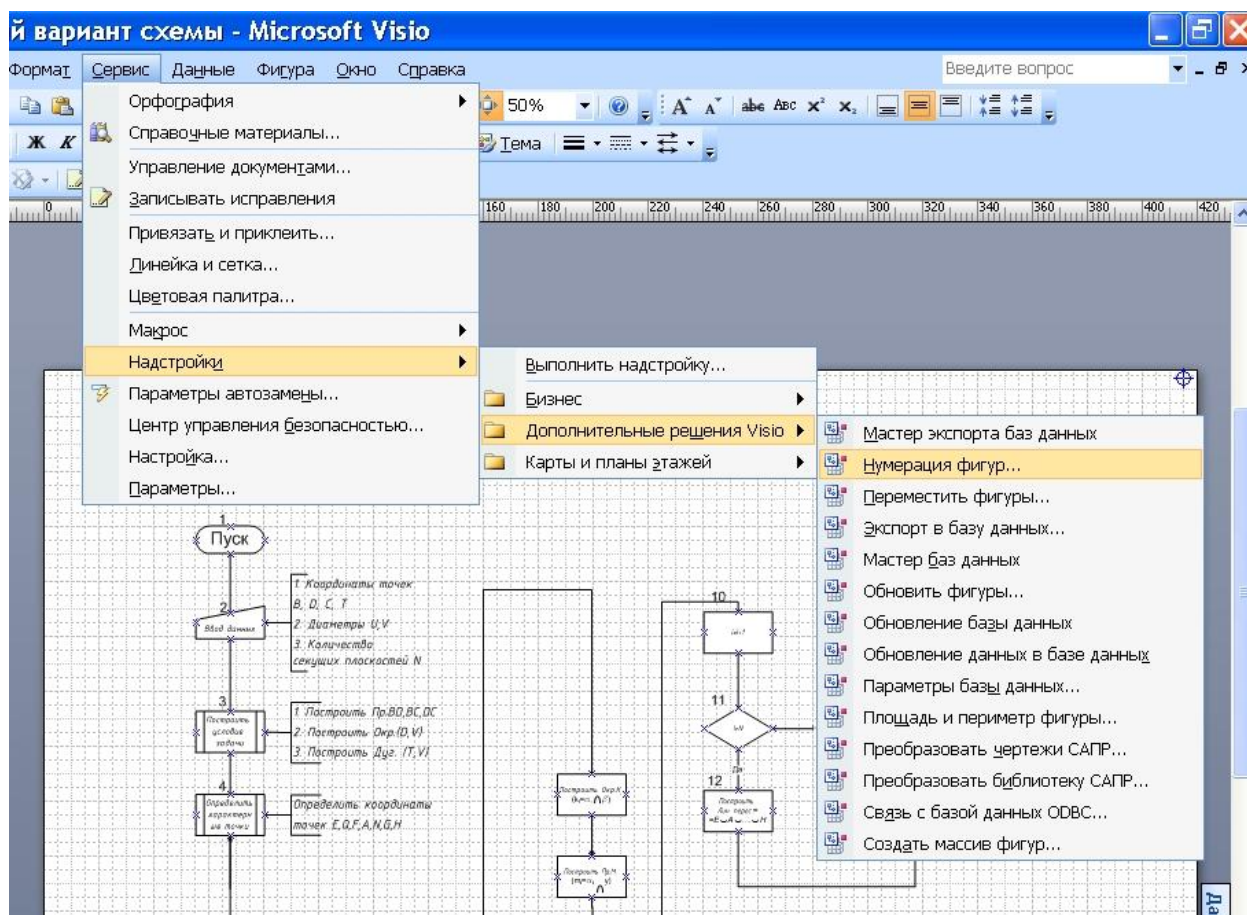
й вариант схемы - Microsoft Visio

Формат Сервис Данные Фигура Окно Справка

Введите вопрос

50%

Тема

Орфография
Справочные материалы...
Управление документами...
Записывать исправления
Привязать и приклеить...
Линейка и сетка...
Цветовая палитра...
Макрос
Надстройки
Параметры автозамены...
Центр управления безопасностью...
Настройка...
Параметры...

Выполнить надстройку...
Бизнес
Дополнительные решения Visio
Карты и планы этажей

Мастер экспорта баз данных
Нумерация фигур...
Переместить фигуры...
Экспорт в базу данных...
Мастер баз данных
Обновить фигуры...
Обновление базы данных
Обновление данных в базе данных
Параметры базы данных...
Площадь и периметр фигуры...
Преобразовать чертежи САПР...
Преобразовать библиотеку САПР...
Связь с базой данных ODBC...
Создать массив фигур...

160 180 200 220 240 260 280 300 320 340 360 380 400 420

1
Пуск

2
Ввод данных

1. Координаты точек B, D, C, T
2. Диаметры U,V
3. Количество секущих плоскостей N

3
Построить условие задачи

1. Построить Пр.BD,BC,DC
2. Построить Окр.(D,V)
3. Построить Дуг. (T,V)

4
Определить характерные точки

Определить координаты точек E,G,F,A,N,G,H

10
11
12
Да